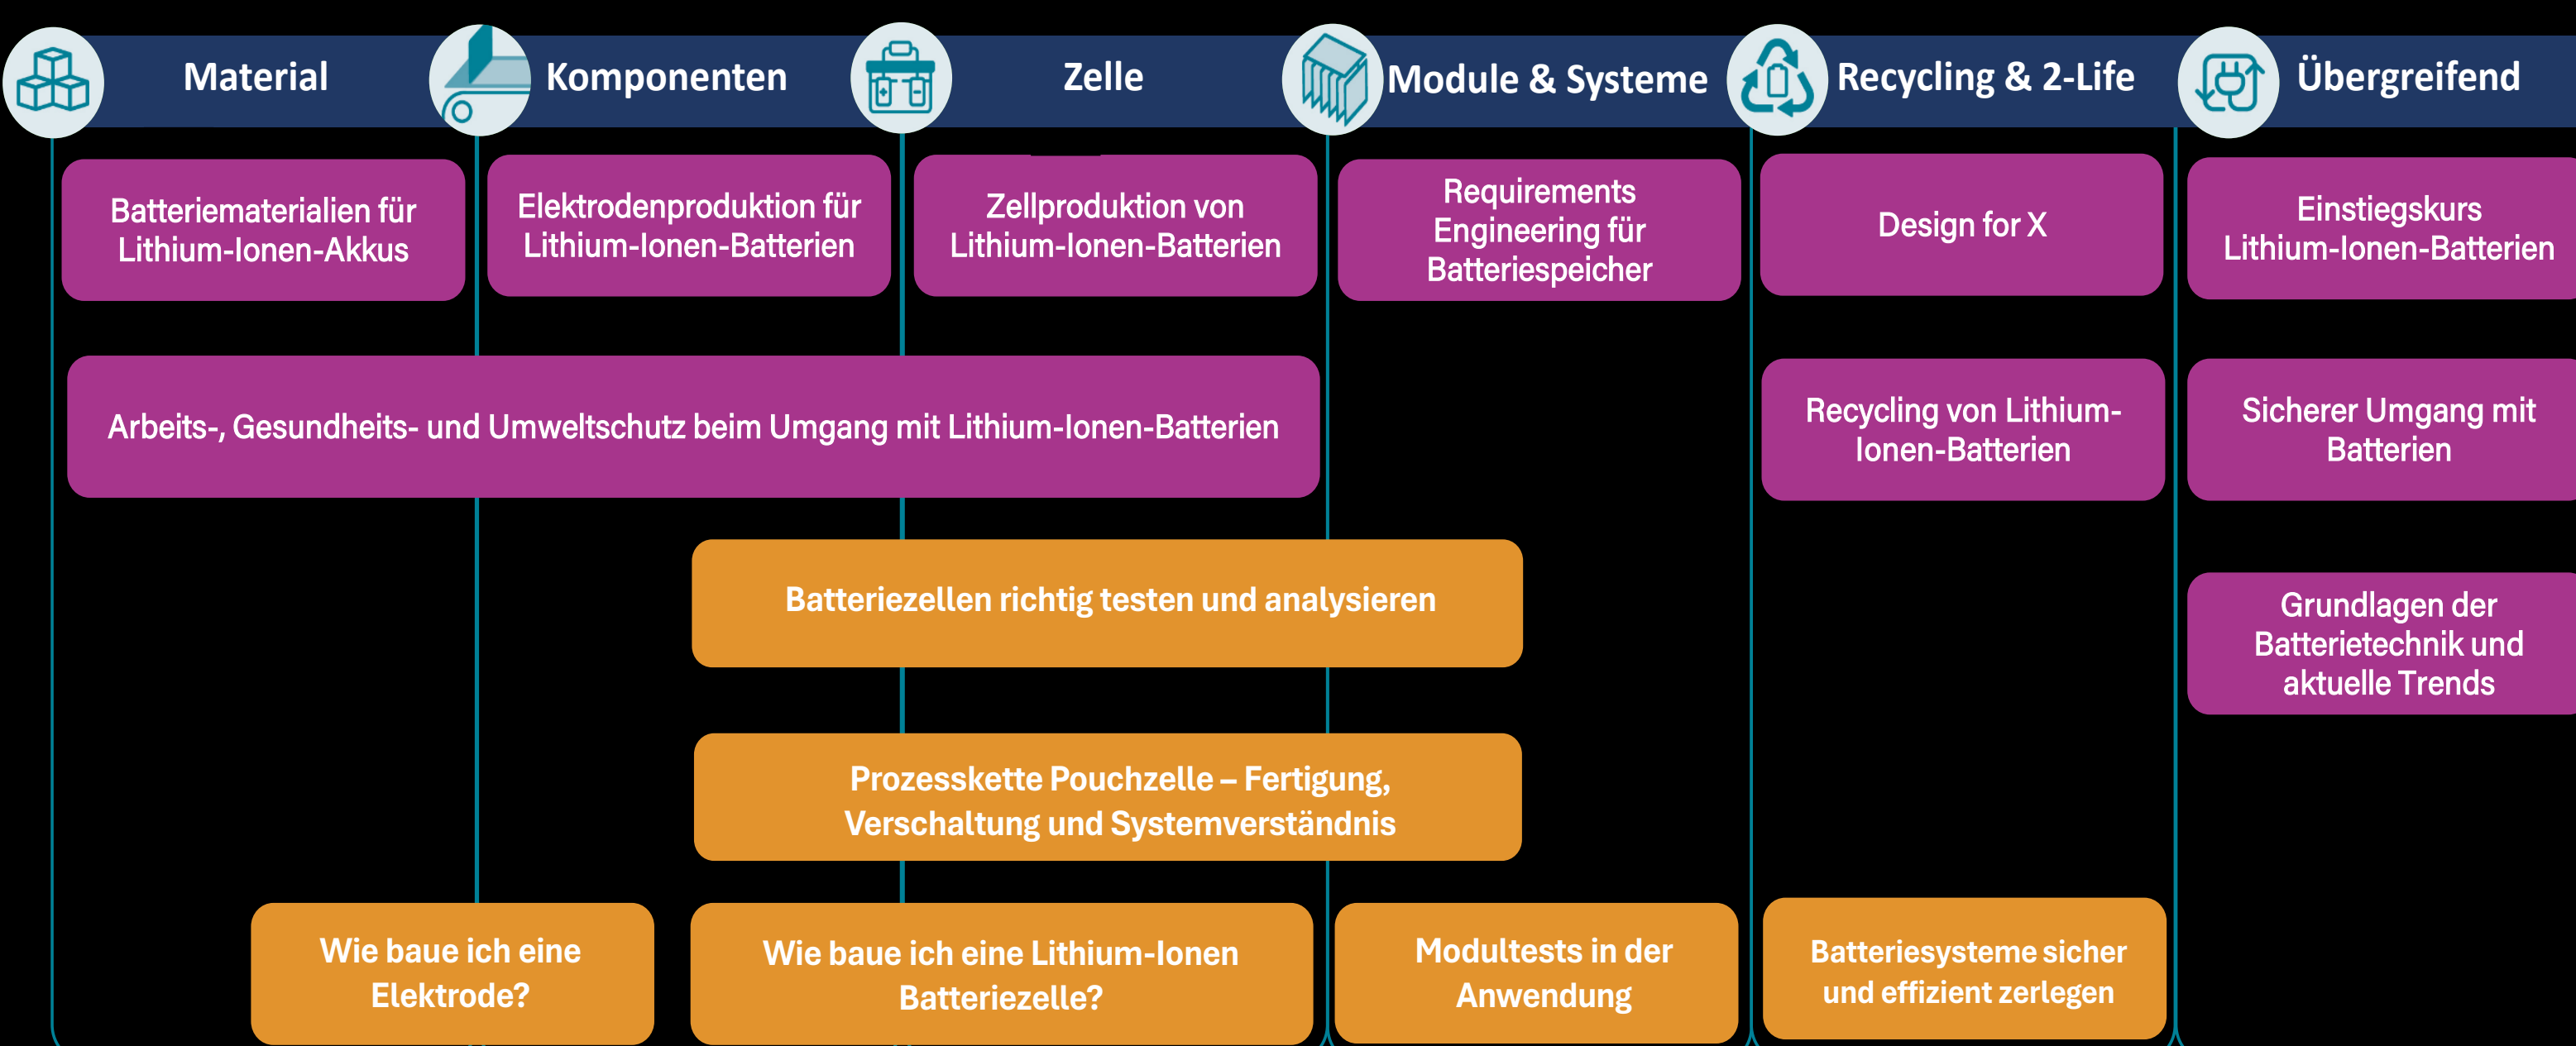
Material

Komponenten

Zelle

Module & Systeme

Recycling & 2-Life

Übergreifend

Batteriematerialien für Lithium-Ionen-Akkus

Elektrodenproduktion für Lithium-Ionen-Batterien

Zellproduktion von Lithium-Ionen-Batterien

Requirements Engineering für Batteriespeicher

Design for X

Einstiegskurs Lithium-Ionen-Batterien

Arbeits-, Gesundheits- und Umweltschutz beim Umgang mit Lithium-Ionen-Batterien

Recycling von Lithium-Ionen-Batterien

Sicherer Umgang mit Batterien

Batteriezellen richtig testen und analysieren

Grundlagen der Batterietechnik und aktuelle Trends

Prozesskette Pouchzelle – Fertigung, Verschaltung und Systemverständnis

Wie baue ich eine Elektrode?

Wie baue ich eine Lithium-Ionen Batteriezelle?

Modultests in der Anwendung

Batteriesysteme sicher und effizient zerlegen